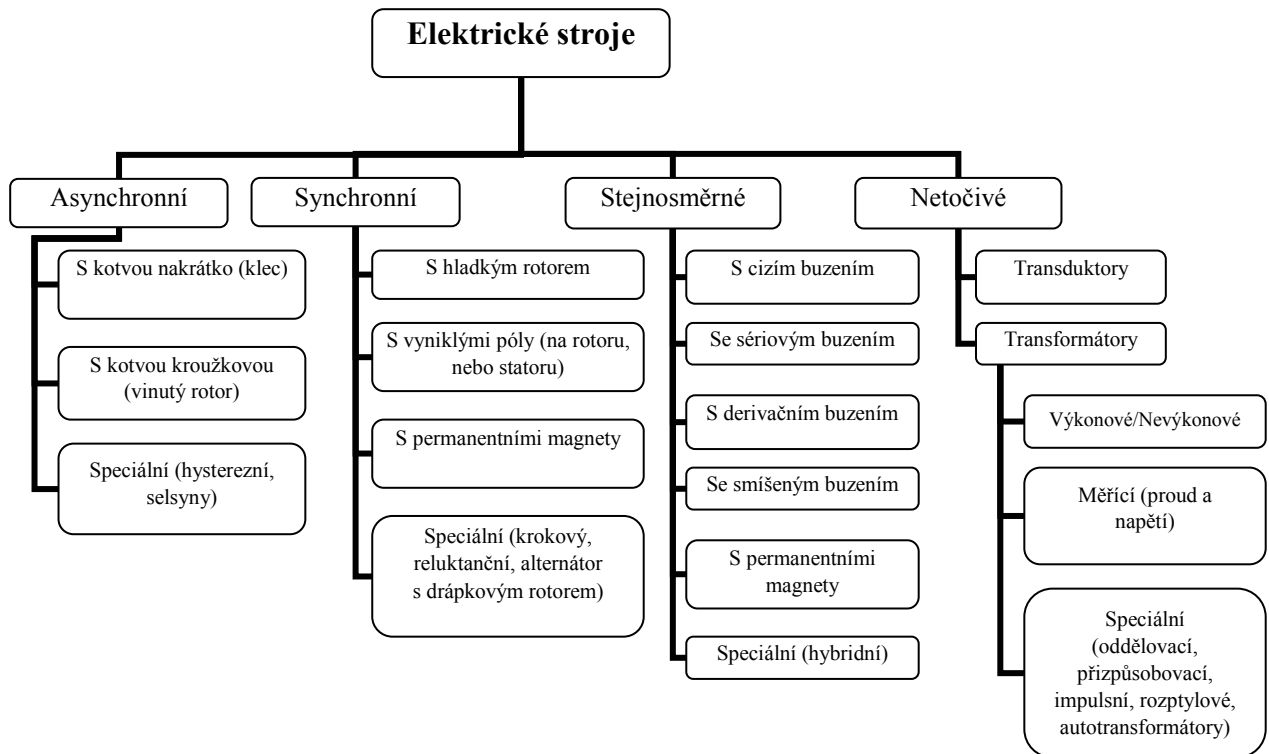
Elektrické stroje

Asynchronní

S kotvou nakrátko (klec)

S kotvou kroužkovou (vinutý rotor)

Speciální (hysterezní, selsyny)

Synchronní

S hladkým rotorem

S vyniklými póly (na rotoru, nebo statoru)

S permanentními magnety

Speciální (krokový, reluktanční, alternátor s drápkovým rotorem)

Stejnosměrné

S cizím buzením

Se sériovým buzením

S derivačním buzením

Se smíšeným buzením

S permanentními magnety

Speciální (hybridní)

Netočivé

Transduktory

Transformátory

Výkonové/Nevýkonové

Měřící (proud a napětí)

Speciální (oddělovací, přizpůsobovací, impulsní, rozptylové, autotransformátory)